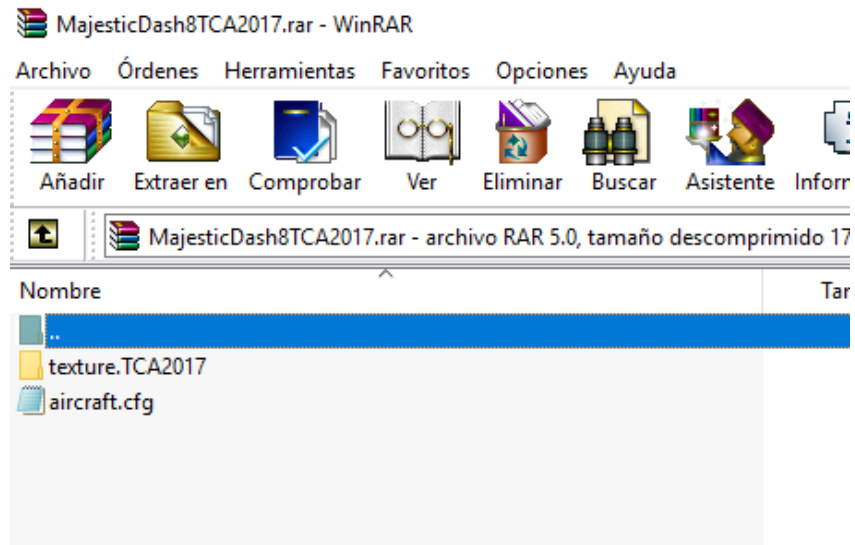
MajesticDash8TCA2017.rar - WinRAR

Archivo Órdenes Herramientas Favoritos Opciones Ayuda

Añadir Extraer en Comprobar Ver Eliminar Buscar Asistente Infor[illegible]

MajesticDash8TCA2017.rar - archivo RAR 5.0, tamaño descomprimido 17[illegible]

Nombre Ta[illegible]

..
texture.TCA2017
aircraft.cfg